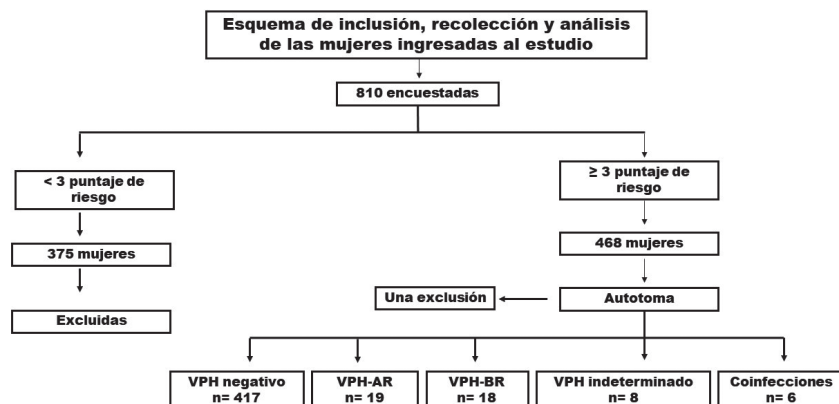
Esquema de inclusión, recolección y análisis de las mujeres ingresadas al estudio

810 encuestadas

< 3 puntaje de riesgo

375 mujeres

Excluidas

≥ 3 puntaje de riesgo

468 mujeres

Una exclusión

Autotoma

VPH negativo
n= 417

VPH-AR
n= 19

VPH-BR
n= 18

VPH indeterminado
n= 8

Coinfecciones
n= 6